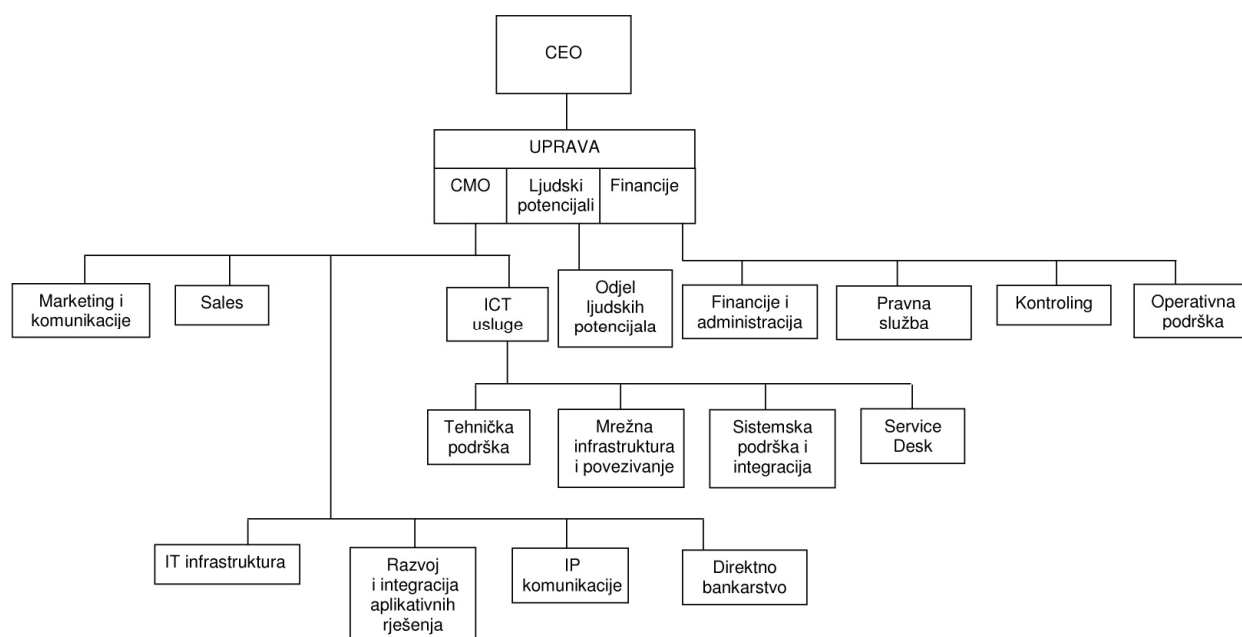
CEO

UPRAVA

CMO

Ljudski potencijali

Financije

Marketing i komunikacije

Sales

ICT usluge

Odjel ljudskih potencijala

Financije i administracija

Pravna služba

Kontroling

Operativna podrška

Tehnička podrška

Mrežna infrastruktura i povezivanje

Sistemska podrška i integracija

Service Desk

IT infrastruktura

Razvoj i integracija aplikativnih rješenja

IP komunikacije

Direktno bankarstvo